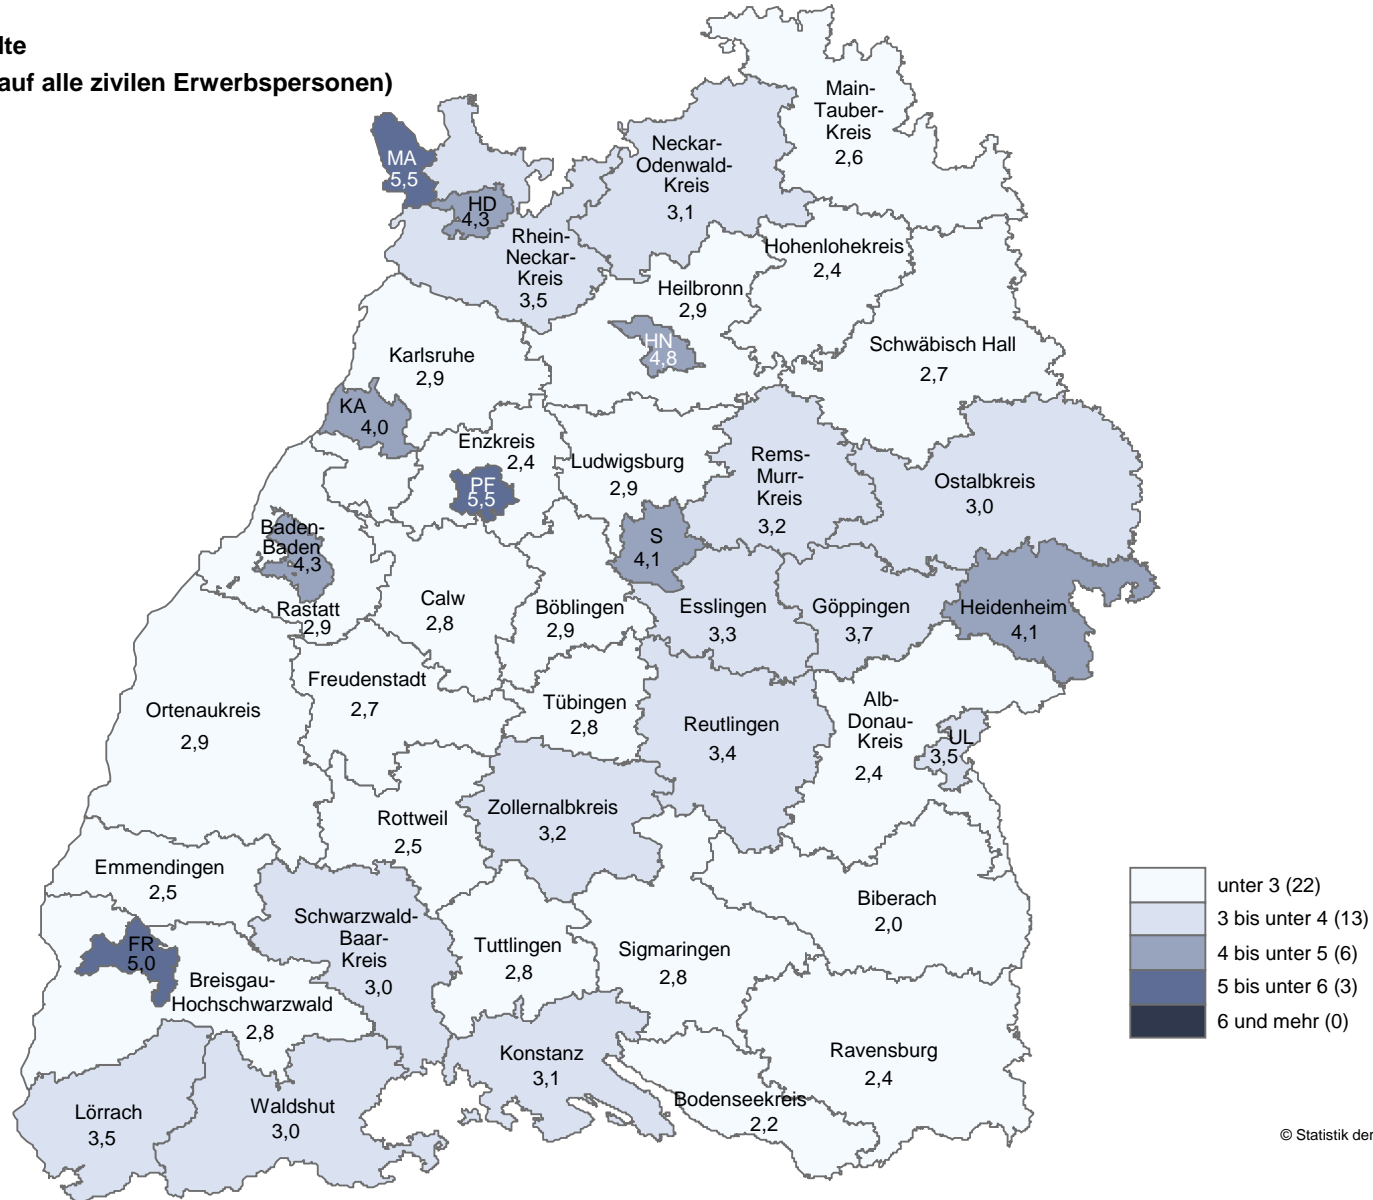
lte
auf alle zivilen Erwerbspersonen)

Main-Tauber-Kreis
2,6

Neckar-Odenwald-Kreis
3,1

MA
5,5

HD
4,3

Rhein-Neckar-Kreis
3,5

Hohenlohekreis
2,4

Heilbronn
2,9

HN
4,8

Schwäbisch Hall
2,7

Karlsruhe
2,9

KA
4,0

Enzkreis
2,4

PF
5,5

Ludwigsburg
2,9

Rems-Murr-Kreis
3,2

Ostalbkreis
3,0

Baden-Baden
4,3

S
4,1

Rastatt
2,9

Calw
2,8

Böblingen
2,9

Esslingen
3,3

Göppingen
3,7

Heidenheim
4,1

Freudenstadt
2,7

Tübingen
2,8

Reutlingen
3,4

Alb-Donau-Kreis
2,4

UL
3,5

Ortenaukreis
2,9

Zollernalbkreis
3,2

Rottweil
2,5

Emmendingen
2,5

Biberach
2,0

Schwarzwald-Baar-Kreis
3,0

Tuttlingen
2,8

Sigmaringen
2,8

FR
5,0

Breisgau-Hochschwarzwald
2,8

Konstanz
3,1

Ravensburg
2,4

Lörrach
3,5

Waldshut
3,0

Bodenseekreis
2,2

unter 3 (22)
3 bis unter 4 (13)
4 bis unter 5 (6)
5 bis unter 6 (3)
6 und mehr (0)

© Statistik der